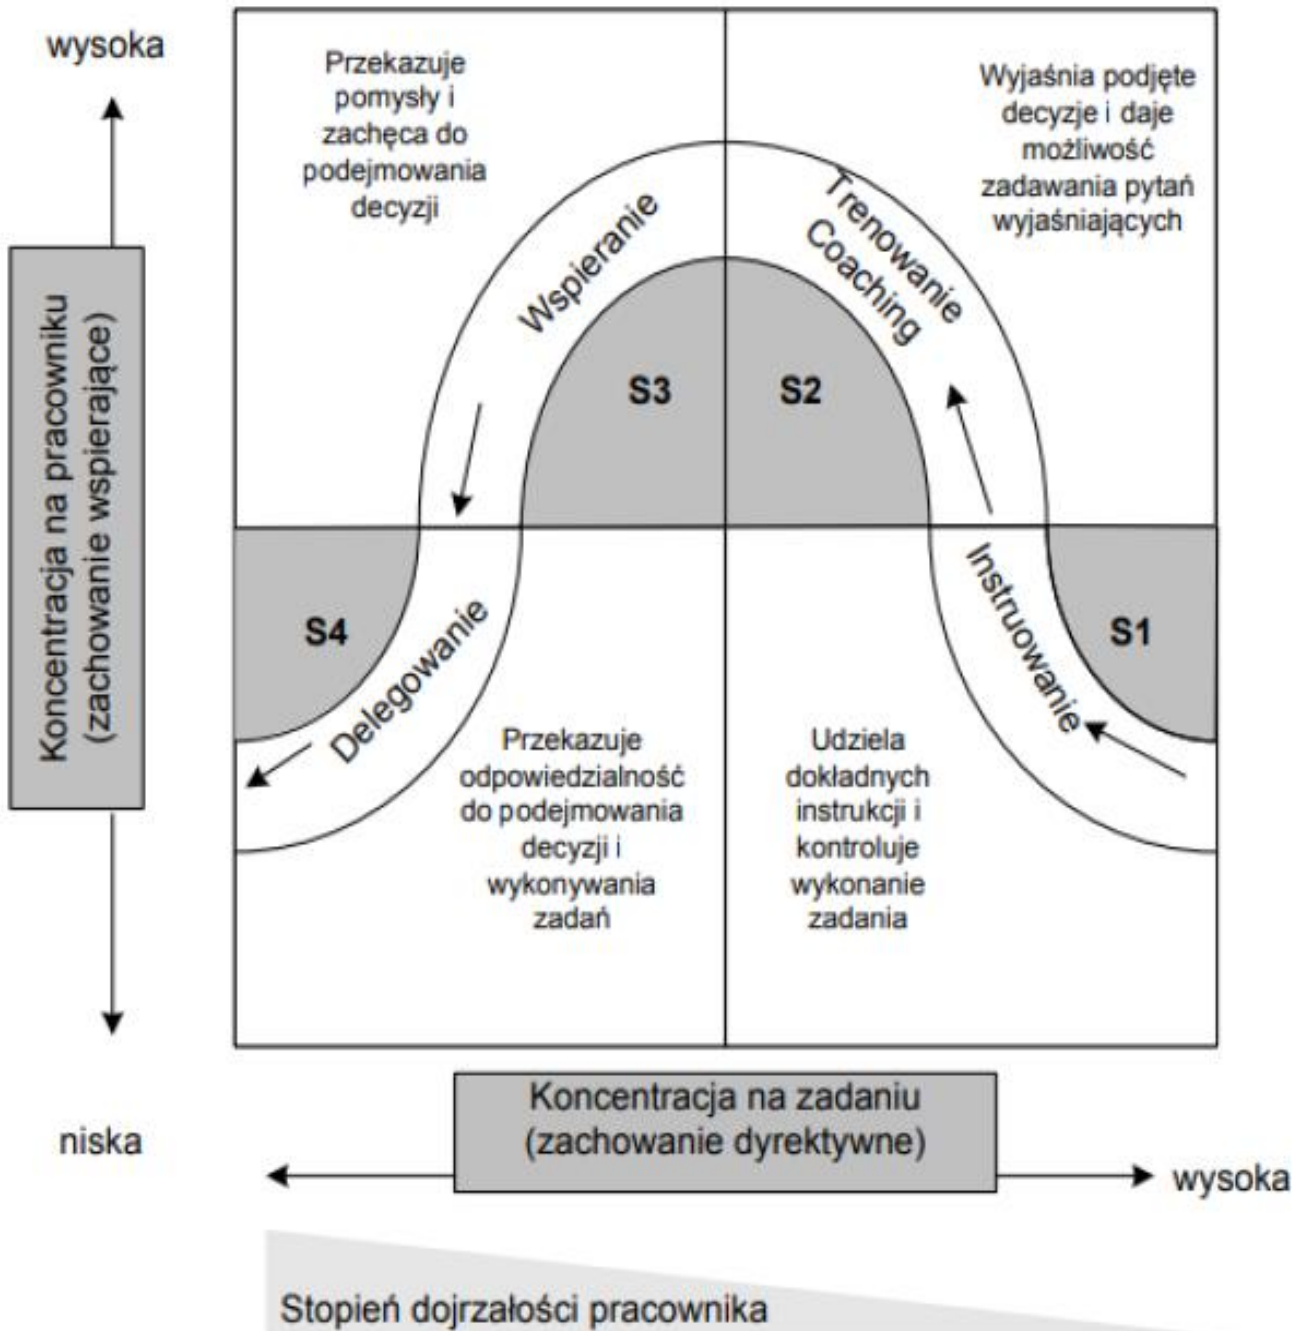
wysoka

Koncentracja na pracowniku (zachowanie wspierające)

Przekazuje pomysły i zachęca do podejmowania decyzji

Wyjaśnia podjęte decyzje i daje możliwość zadawania pytań wyjaśniających

Wspieranie

Trenowanie Coaching

S3

S2

S4

S1

Delegowanie

Instruowanie

Przekazuje odpowiedzialność do podejmowania decyzji i wykonywania zadań

Udziela dokładnych instrukcji i kontroluje wykonanie zadania

niska

Koncentracja na zadaniu (zachowanie dyrektywne)

wysoka

Stopień dojrzałości pracownika